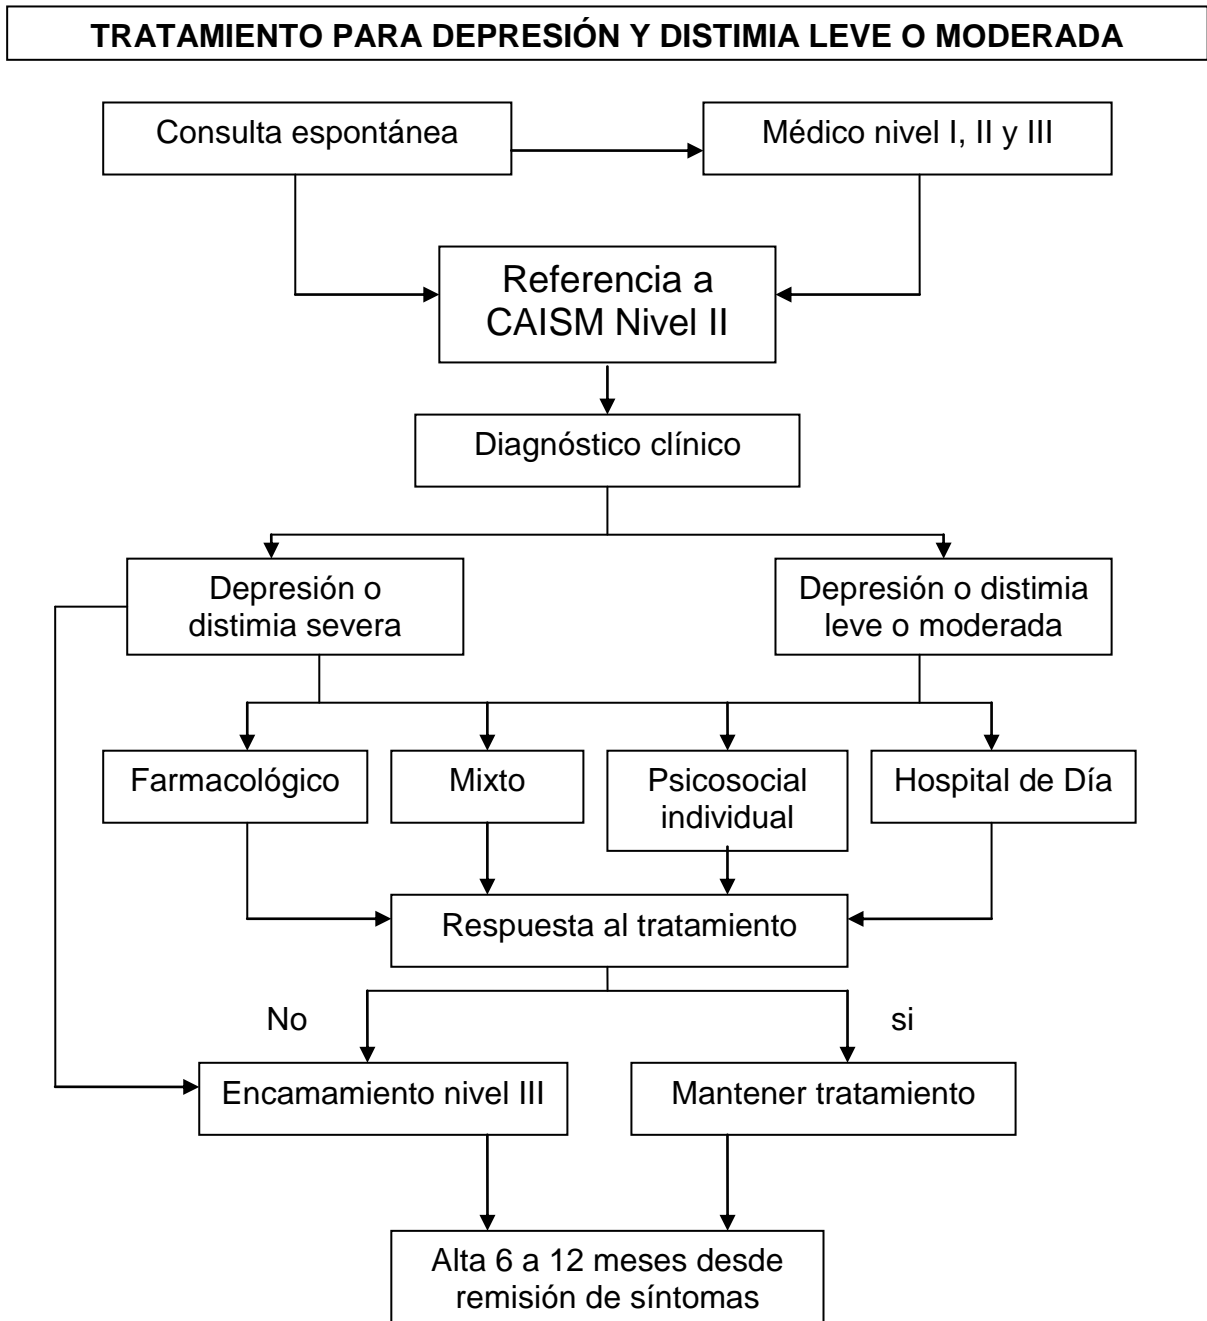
TRATAMIENTO PARA DEPRESIÓN Y DISTIMIA LEVE O MODERADA

Consulta espontánea

Médico nivel I, II y III

Referencia a CAISM Nivel II

Diagnóstico clínico

Depresión o distimia severa

Depresión o distimia leve o moderada

Farmacológico

Mixto

Psicosocial individual

Hospital de Día

Respuesta al tratamiento

No

si

Encamamiento nivel III

Mantener tratamiento

Alta 6 a 12 meses desde remisión de síntomas